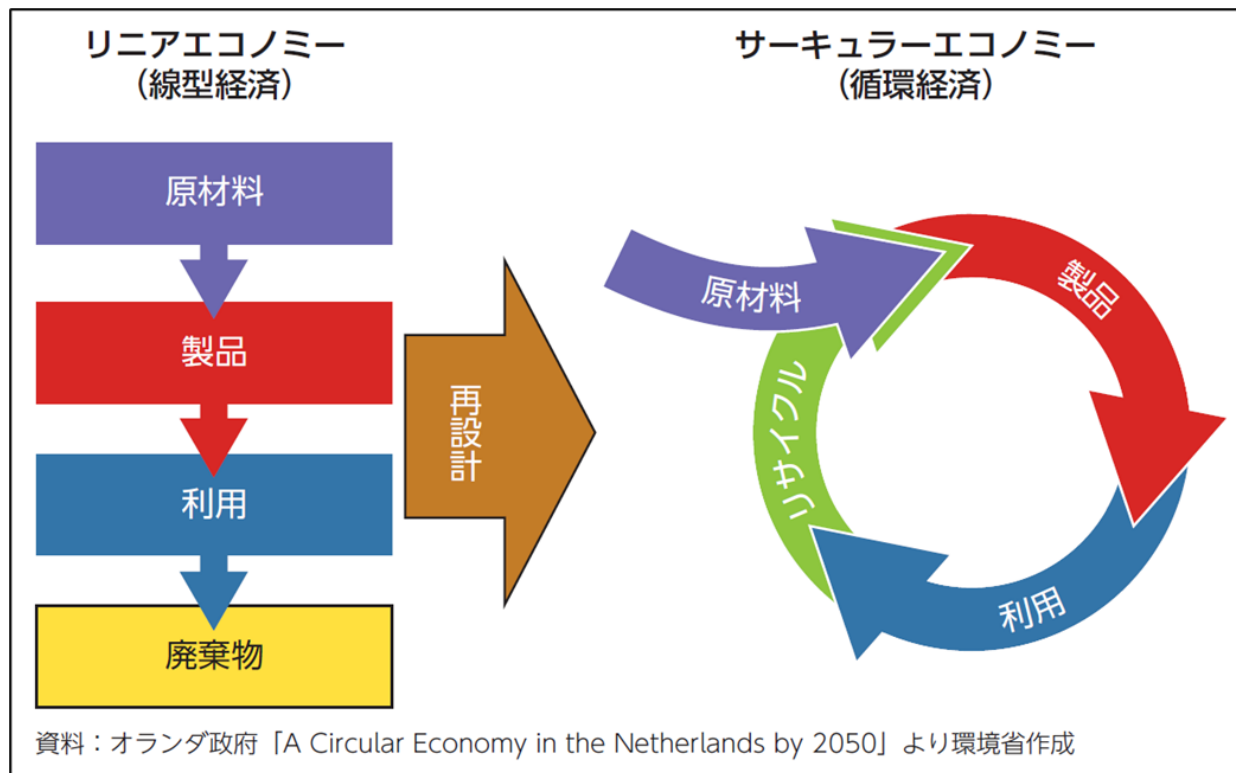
リニアエコノミー
（線型経済）

原材料

製品

利用

廃棄物

再設計

サーキュラーエコノミー
（循環経済）

原材料

製品

利用

リサイクル

資料：オランダ政府「A Circular Economy in the Netherlands by 2050」より環境省作成